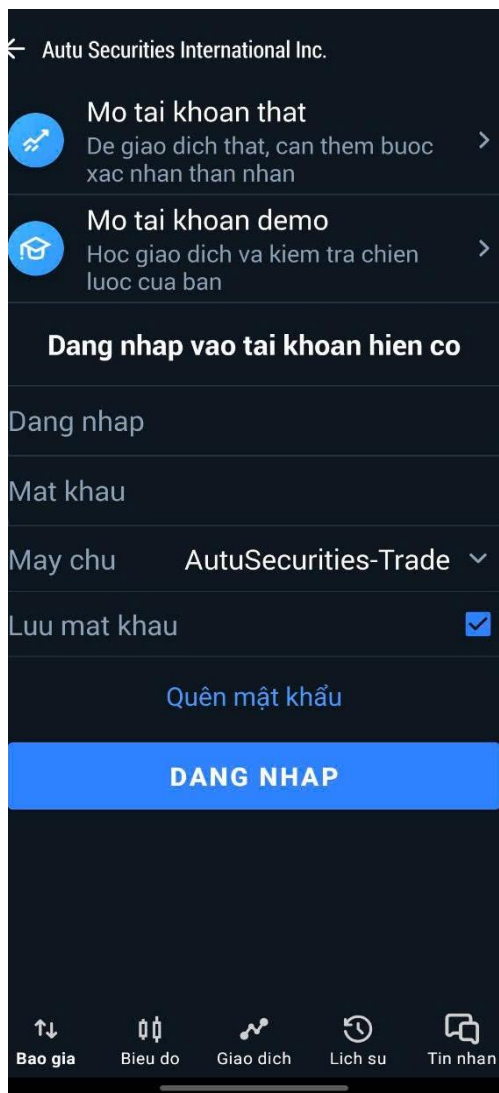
Autu Securities International Inc.

Mo tai khoan that
De giao dich that, can them buoc xac nhan than nhan

Mo tai khoan demo
Hoc giao dich va kiem tra chien luoc cua ban

Dang nhap vao tai khoan hien co

Dang nhap

Mat khau

May chu AutuSecurities-Trade

Luu mat khau

Quên mật khẩu

DANG NHAP

Bao gia
Bieu do
Giao dich
Lich su
Tin nhan